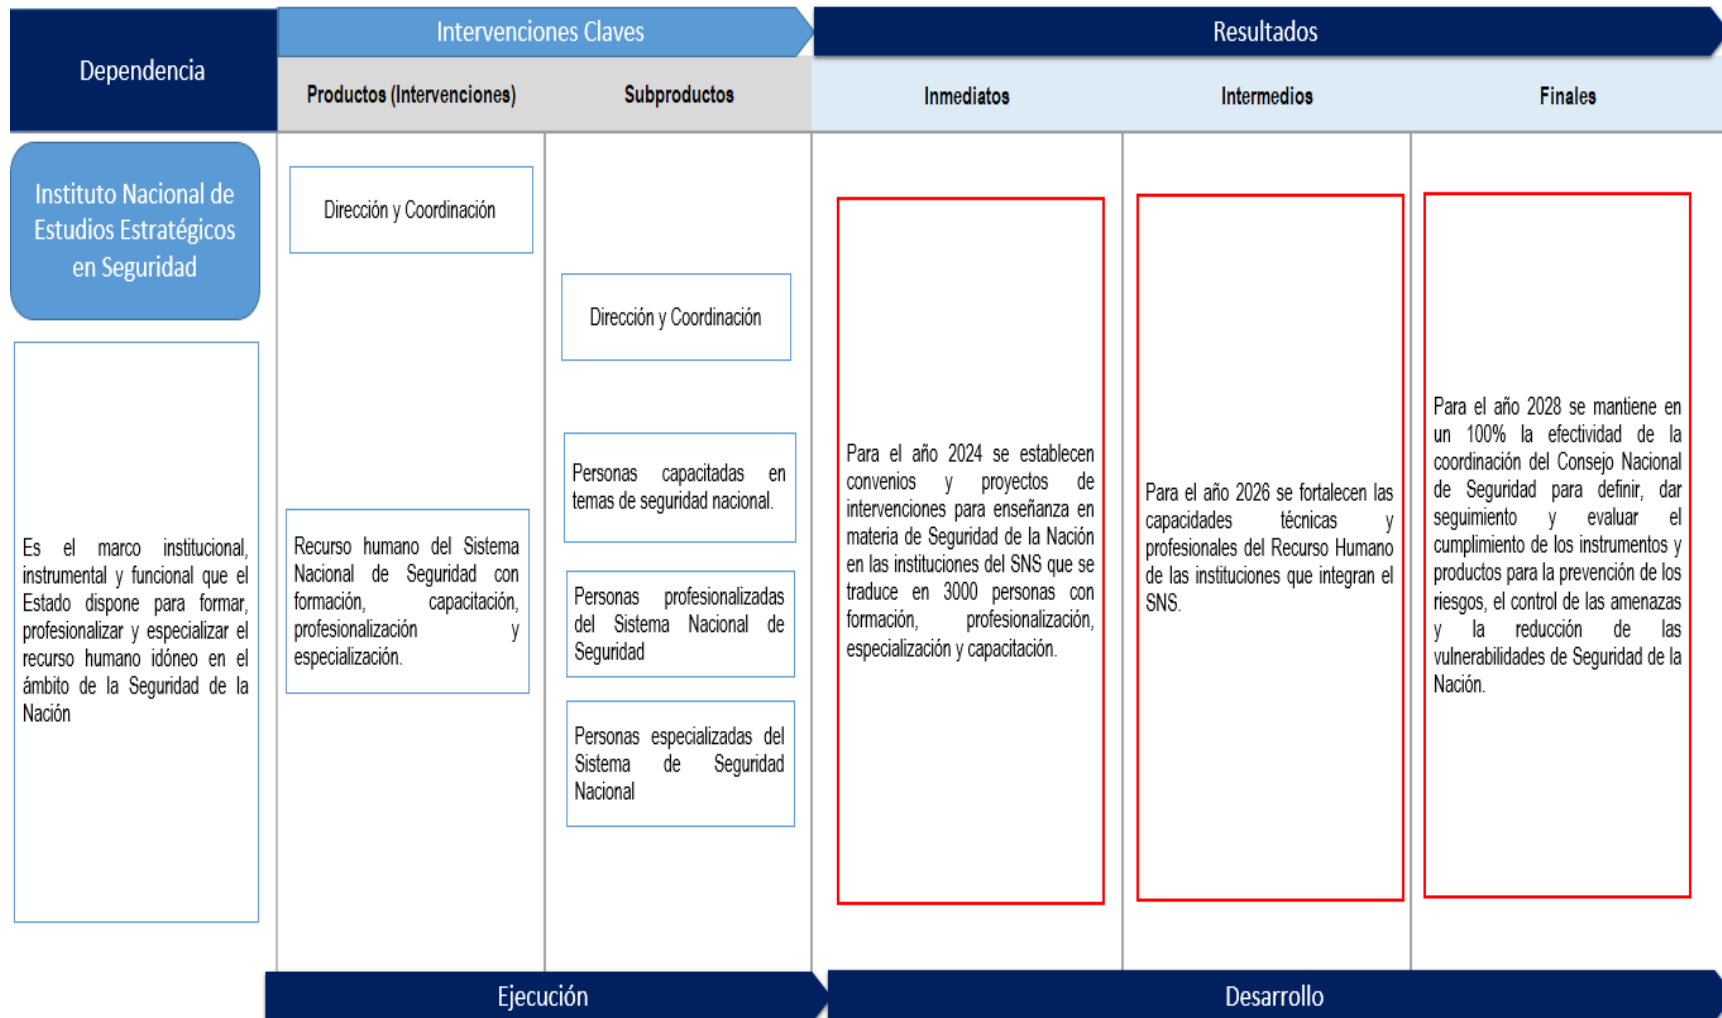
Dependencia

Intervenciones Claves

Productos (Intervenciones)

Subproductos

Resultados

Inmediatos

Intermedios

Finales

Instituto Nacional de Estudios Estratégicos en Seguridad

Es el marco institucional, instrumental y funcional que el Estado dispone para formar, profesionalizar y especializar el recurso humano idóneo en el ámbito de la Seguridad de la Nación

Dirección y Coordinación

Recurso humano del Sistema Nacional de Seguridad con formación, capacitación, profesionalización y especialización.

Dirección y Coordinación

Personas capacitadas en temas de seguridad nacional.

Personas profesionalizadas del Sistema Nacional de Seguridad

Personas especializadas del Sistema de Seguridad Nacional

Para el año 2024 se establecen convenios y proyectos de intervenciones para enseñanza en materia de Seguridad de la Nación en las instituciones del SNS que se traduce en 3000 personas con formación, profesionalización, especialización y capacitación.

Para el año 2026 se fortalecen las capacidades técnicas y profesionales del Recurso Humano de las instituciones que integran el SNS.

Para el año 2028 se mantiene en un 100% la efectividad de la coordinación del Consejo Nacional de Seguridad para definir, dar seguimiento y evaluar el cumplimiento de los instrumentos y productos para la prevención de los riesgos, el control de las amenazas y la reducción de las vulnerabilidades de Seguridad de la Nación.

Ejecución

Desarrollo